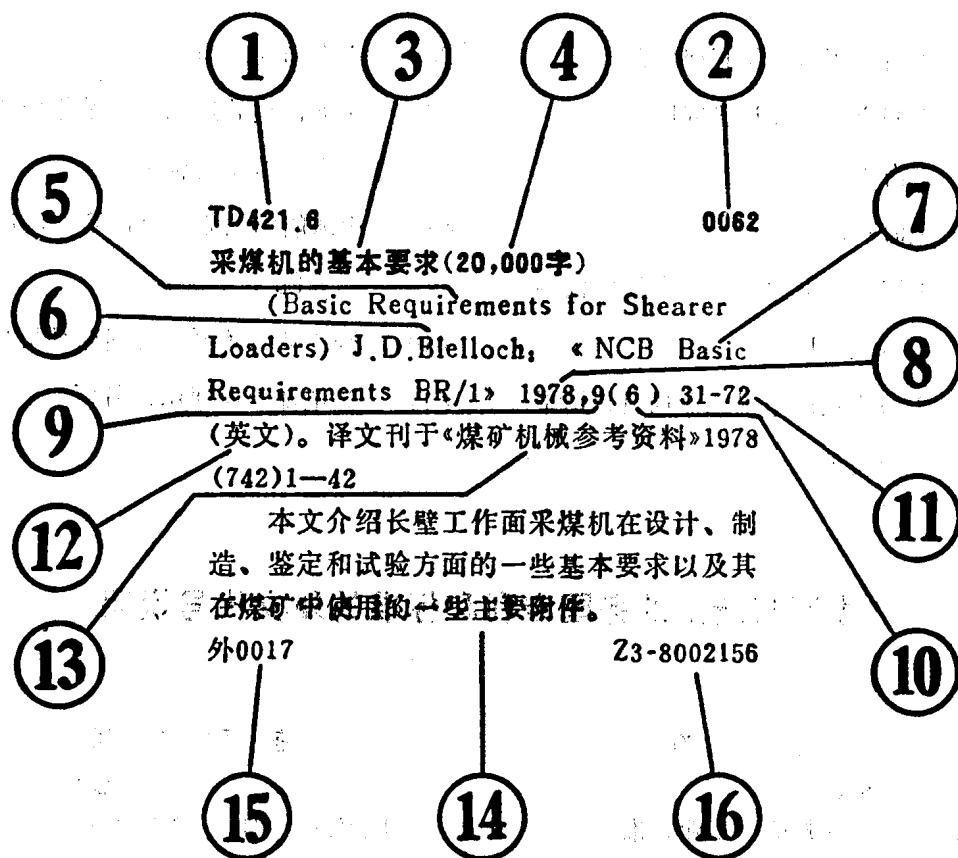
1 3 4 2

5

TD421.6 0062

7

采煤机的基本要求(20,000字)

6

(Basic Requirements for Shearer Loaders) J.D.Blelloch; « NCB Basic Requirements BR/1» 1978,9(6) 31-72

8

9

(英文)。译文刊于«煤矿机械参考资料»1978 (742)1—42

11

12

本文介绍长壁工作面采煤机在设计、制造、鉴定和试验方面的一些基本要求以及其在煤矿中使用的一些主要附件。

13

外0017 Z3-8002156

10

15 14 16